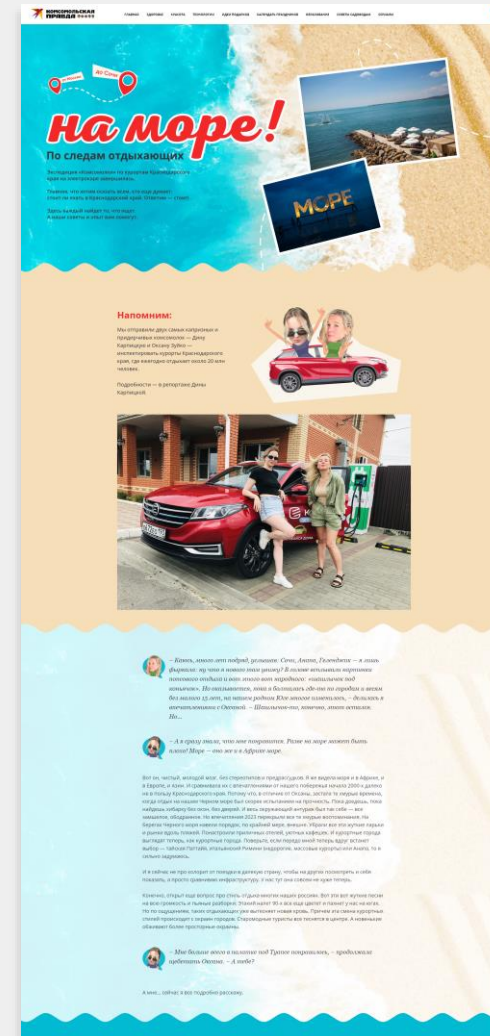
КОМСОМОЛЬСКАЯ ПРАВДА

ГЛАВНАЯ ЭДЕМНЫЕ ГЛАМУР ТОРГОВЛЯ ИДЕИ ОТДЫХА НАГРАДА ПУТЕШЕСТВЕННИКА ВПЕЧАТЛЕНИЯ СОВЕТЫ ОТДЫХАЮЩИМ ОТЗЫВЫ

из Москвы

до Сочи

на море!

По следам отдыхающих

Экспедиция обмолвилось по курортам Краснодарского края на электрокаре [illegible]

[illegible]

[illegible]

МОРЕ

Напомним:

Мы отправили двух самых капризных и придирчивых комсомолок — Дину Карпицкую и Оксану Зубко — инспектировать курорты Краснодарского края, где ежегодно отдыхает около 20 млн человек.

Подробности — в репортаже Дины Карпицкой.

– Камни, много лет подряд, позывает. Сочи, Анапа, Геленджик – я лишь фыркала: ну что я нового там увижу? В голове всплывали картинки потонного отдыха и всех этого всех народного «нашенского» под компанию. Но оказывается, пока я болталась где-то по городам и весям без малого 15 лет, на нашем родном Юге многое изменилось, – делилась я впечатлениями с Оксаной. – Шашлычки-то, конечно, этим остались. Но...

– А я сразу знала, что мне понравится. Разве на море может быть плохо? Море – оно же и в Африке море.

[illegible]

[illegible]

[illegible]

– Мне больше всего в палатке под Туапсе понравилось, – продолжила оценивать Оксана. – А тебе?

А мне... сейчас я все подробно расскажу.